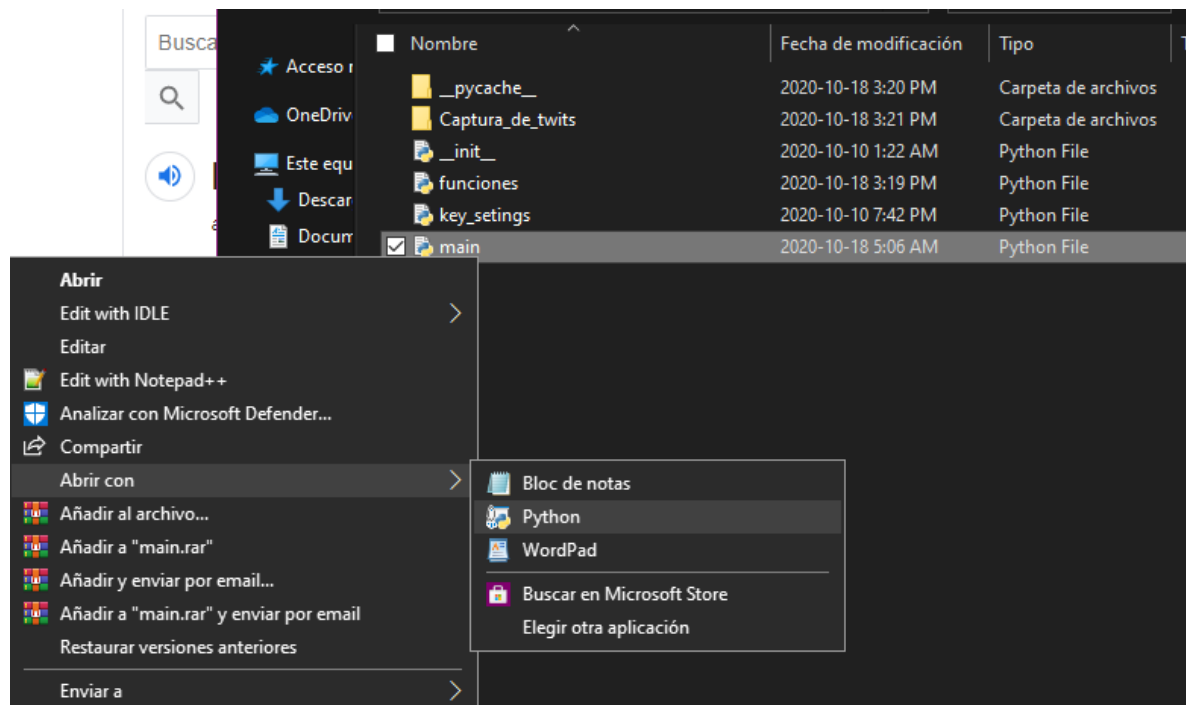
Busca

Acceso r
OneDriv
Este equ
Descar
Docum

| Nombre | Fecha de modificación | Tipo |
|---|---|---|
| __pycache__ | 2020-10-18 3:20 PM | Carpeta de archivos |
| Captura_de_twits | 2020-10-18 3:21 PM | Carpeta de archivos |
| __init__ | 2020-10-10 1:22 AM | Python File |
| funciones | 2020-10-18 3:19 PM | Python File |
| key_setings | 2020-10-10 7:42 PM | Python File |
| main | 2020-10-18 5:06 AM | Python File |

Abrir
Edit with IDLE
Editar
Edit with Notepad++
Analizar con Microsoft Defender...
Compartir
Abrir con
Añadir al archivo...
Añadir a "main.rar"
Añadir y enviar por email...
Añadir a "main.rar" y enviar por email
Restaurar versiones anteriores
Enviar a

Bloc de notas
Python
WordPad
Buscar en Microsoft Store
Elegir otra aplicación